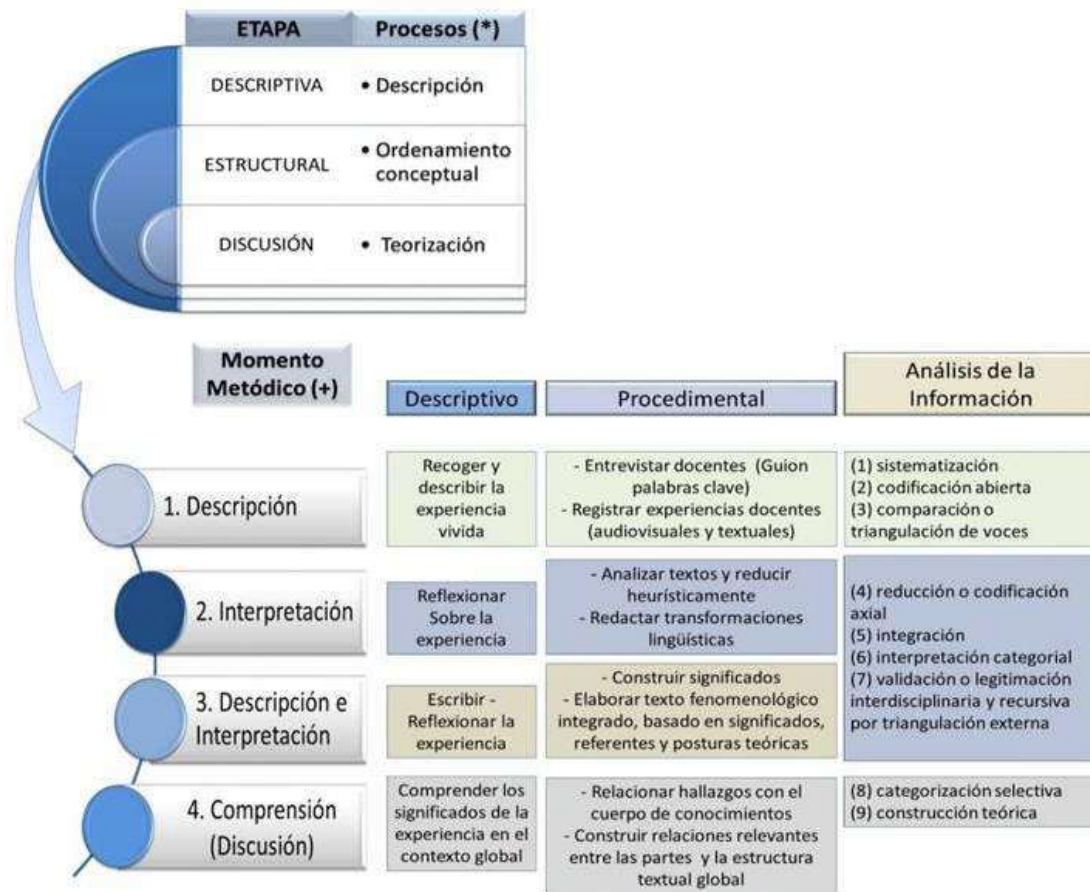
| ETAPA | Procesos (*) |
|---|---|
| DESCRIPTIVA | • Descripción |
| ESTRUCTURAL | • Ordenamiento conceptual |
| DISCUSIÓN | • Teorización |

Momento Metódico (+)

| | Descriptivo | Procedimental | Análisis de la Información |
|---|---|---|---|
| 1. Descripción | Recoger y describir la experiencia vivida | - Entrevistar docentes (Guion palabras clave) - Registrar experiencias docentes (audiovisuales y textuales) | (1) sistematización (2) codificación abierta (3) comparación o triangulación de voces |
| 2. Interpretación | Reflexionar Sobre la experiencia | - Analizar textos y reducir heurísticamente - Redactar transformaciones lingüísticas | (4) reducción o codificación axial (5) integración (6) interpretación categorial (7) validación o legitimación interdisciplinaria y recursiva por triangulación externa |
| 3. Descripción e Interpretación | Escribir - Reflexionar la experiencia | - Construir significados - Elaborar texto fenomenológico integrado, basado en significados, referentes y posturas teóricas | |
| 4. Comprensión (Discusión) | Comprender los significados de la experiencia en el contexto global | - Relacionar hallazgos con el cuerpo de conocimientos - Construir relaciones relevantes entre las partes y la estructura textual global | (8) categorización selectiva (9) construcción teórica |